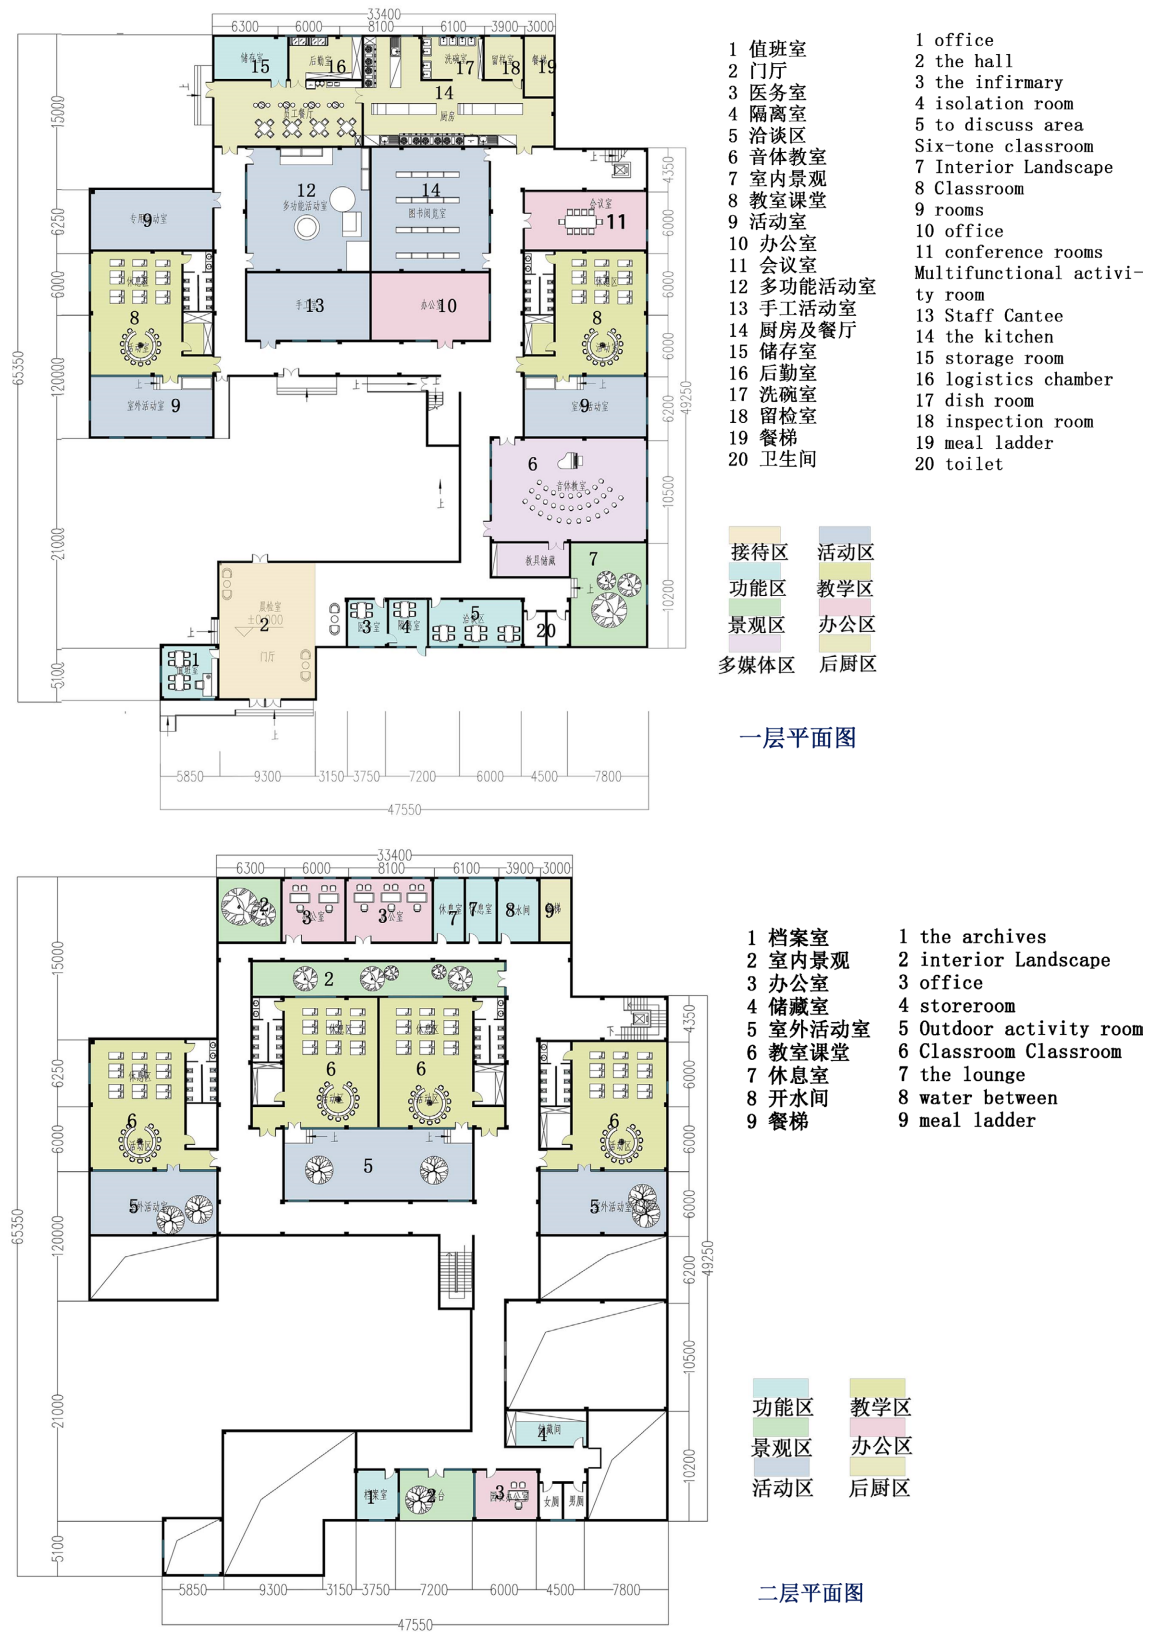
33400
6300 6000 8100 6100 3900 3000

15 储存室 16 后勤室 17 洗碗室 18 留检室 19 餐梯
14 员工餐厅 厨房
12 多功能活动室 14 图书阅览室
9 专用活动室
11 会议室
8 休息室
13 手工 10 办公室
8
9 室外活动室 9 室外活动室
6 音体教室
教具储藏 7
2 晨检室 门厅
1 3 医务室 4 隔离室 5 洽谈区 20

15000 6250 6000 12000 21000 5100 65350
4350 6000 6000 6000 6200 49250 10500 10200

5850 9300 3150 3750 7200 6000 4500 7800
47550

1 值班室
2 门厅
3 医务室
4 隔离室
5 洽谈区
6 音体教室
7 室内景观
8 教室课堂
9 活动室
10 办公室
11 会议室
12 多功能活动室
13 手工活动室
14 厨房及餐厅
15 储存室
16 后勤室
17 洗碗室
18 留检室
19 餐梯
20 卫生间

1 office
2 the hall
3 the infirmary
4 isolation room
5 to discuss area
Six-tone classroom
7 Interior Landscape
8 Classroom
9 rooms
10 office
11 conference rooms
Multifunctional activity room
13 Staff Cantee
14 the kitchen
15 storage room
16 logistics chamber
17 dish room
18 inspection room
19 meal ladder
20 toilet

接待区 活动区
功能区 教学区
景观区 办公区
多媒体区 后厨区

一层平面图

33400
6300 6000 8100 6100 3900 3000

2 3 办公室 3 办公室 7 休息室 7 休息室 8 开水间 9 餐梯
2
6 休息室 6 休息室
6 休息室 6 休息室
5
5 室外活动室 5 室外活动室
4 储藏间
1 档案室 2 露台 3 办公室 女厕 男厕

15000 6250 6000 12000 21000 5100 65350
4350 6000 6000 6000 6200 49250 10500 10200

5850 9300 3150 3750 7200 6000 4500 7800
47550

1 档案室
2 室内景观
3 办公室
4 储藏室
5 室外活动室
6 教室课堂
7 休息室
8 开水间
9 餐梯

1 the archives
2 interior Landscape
3 office
4 storeroom
5 Outdoor activity room
6 Classroom Classroom
7 the lounge
8 water between
9 meal ladder

功能区 教学区
景观区 办公区
活动区 后厨区

二层平面图